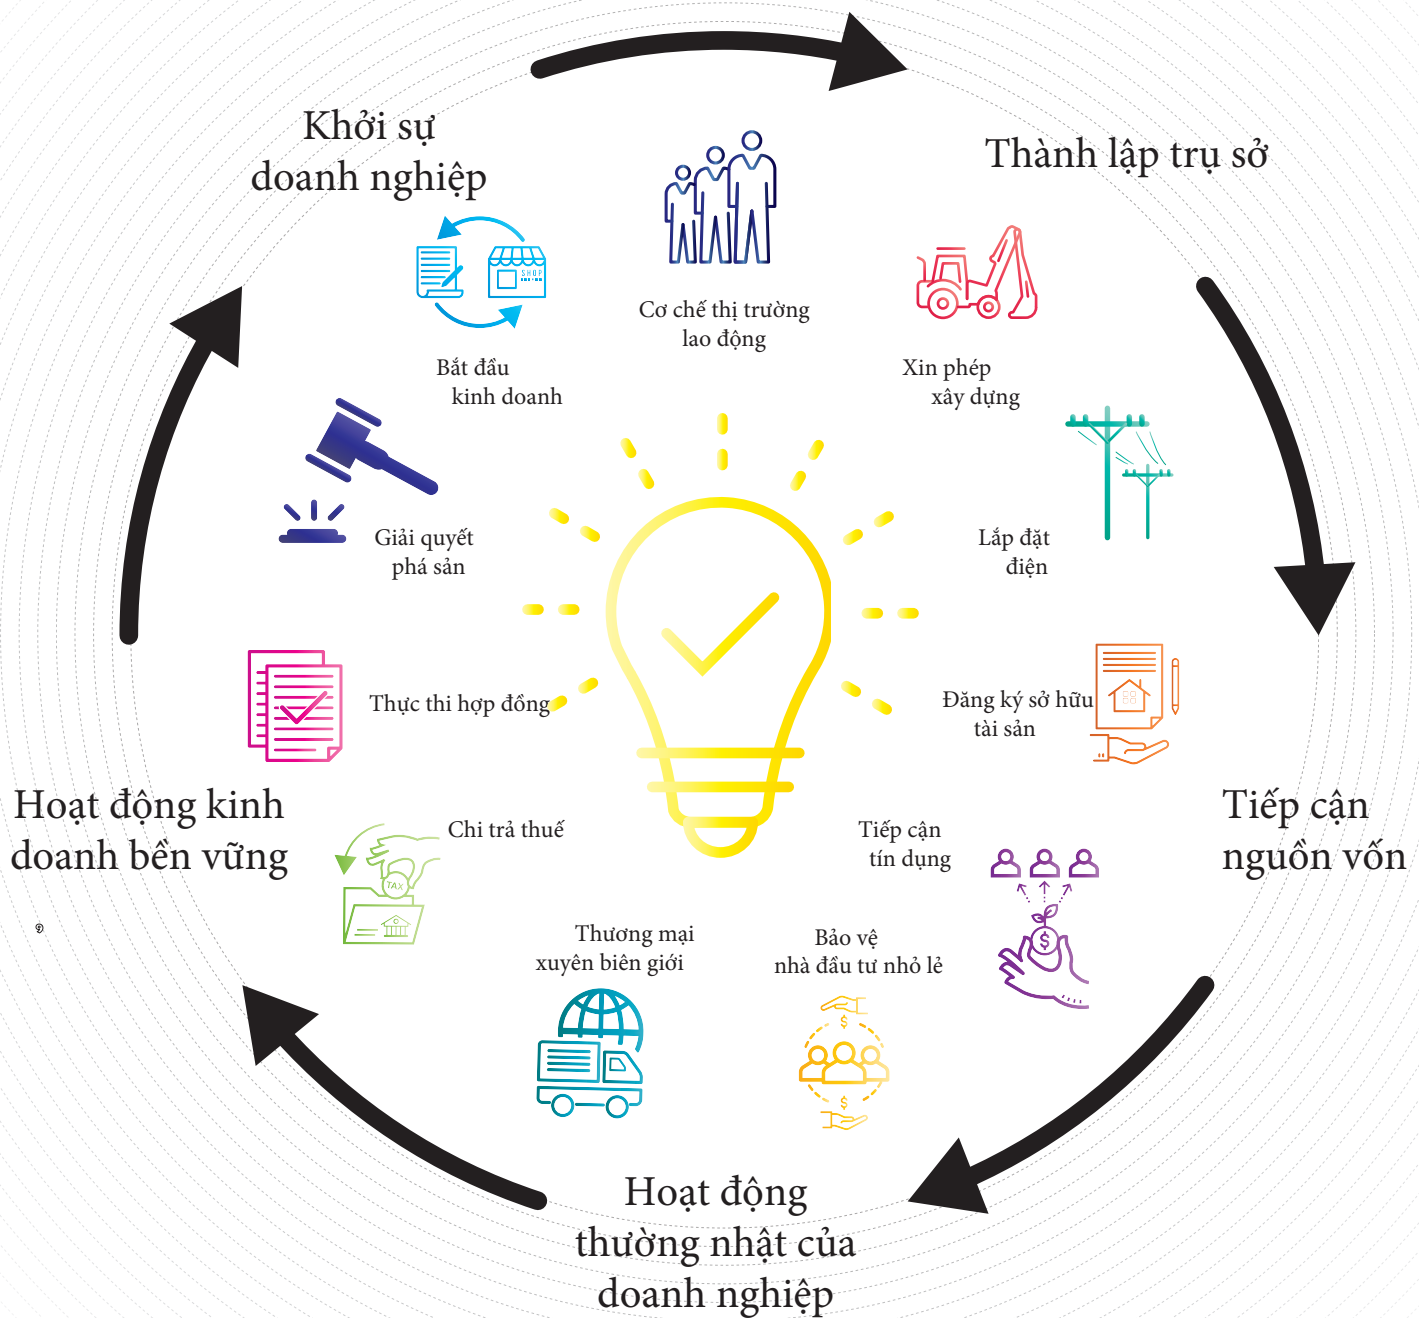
Khởi sự doanh nghiệp

Thành lập trụ sở

Cơ chế thị trường lao động

Bắt đầu kinh doanh

Xin phép xây dựng

Giải quyết phá sản

Lắp đặt điện

Thực thi hợp đồng

Đăng ký sở hữu tài sản

Hoạt động kinh doanh bền vững

Tiếp cận nguồn vốn

Chi trả thuế

TAX

Tiếp cận tín dụng

Thương mại xuyên biên giới

Bảo vệ nhà đầu tư nhỏ lẻ

SHOP

Hoạt động thường nhật của doanh nghiệp